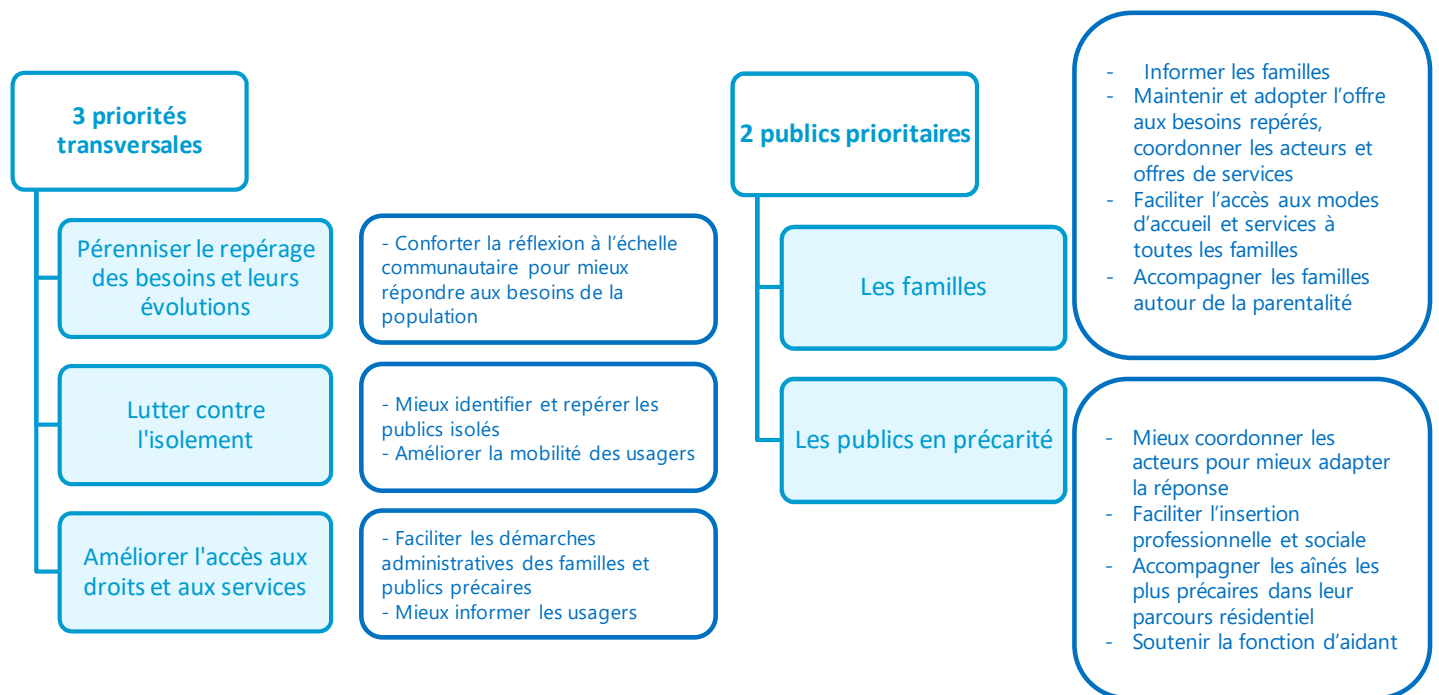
3 priorités transversales

Pérenniser le repérage des besoins et leurs évolutions

- Conforter la réflexion à l'échelle communautaire pour mieux répondre aux besoins de la population

Lutter contre l'isolement

- Mieux identifier et repérer les publics isolés
- Améliorer la mobilité des usagers

Améliorer l'accès aux droits et aux services

- Faciliter les démarches administratives des familles et publics précaires
- Mieux informer les usagers

2 publics prioritaires

Les familles

- Informer les familles
- Maintenir et adopter l'offre aux besoins repérés, coordonner les acteurs et offres de services
- Faciliter l'accès aux modes d'accueil et services à toutes les familles
- Accompagner les familles autour de la parentalité

Les publics en précarité

- Mieux coordonner les acteurs pour mieux adapter la réponse
- Faciliter l'insertion professionnelle et sociale
- Accompagner les aînés les plus précaires dans leur parcours résidentiel
- Soutenir la fonction d'aidant